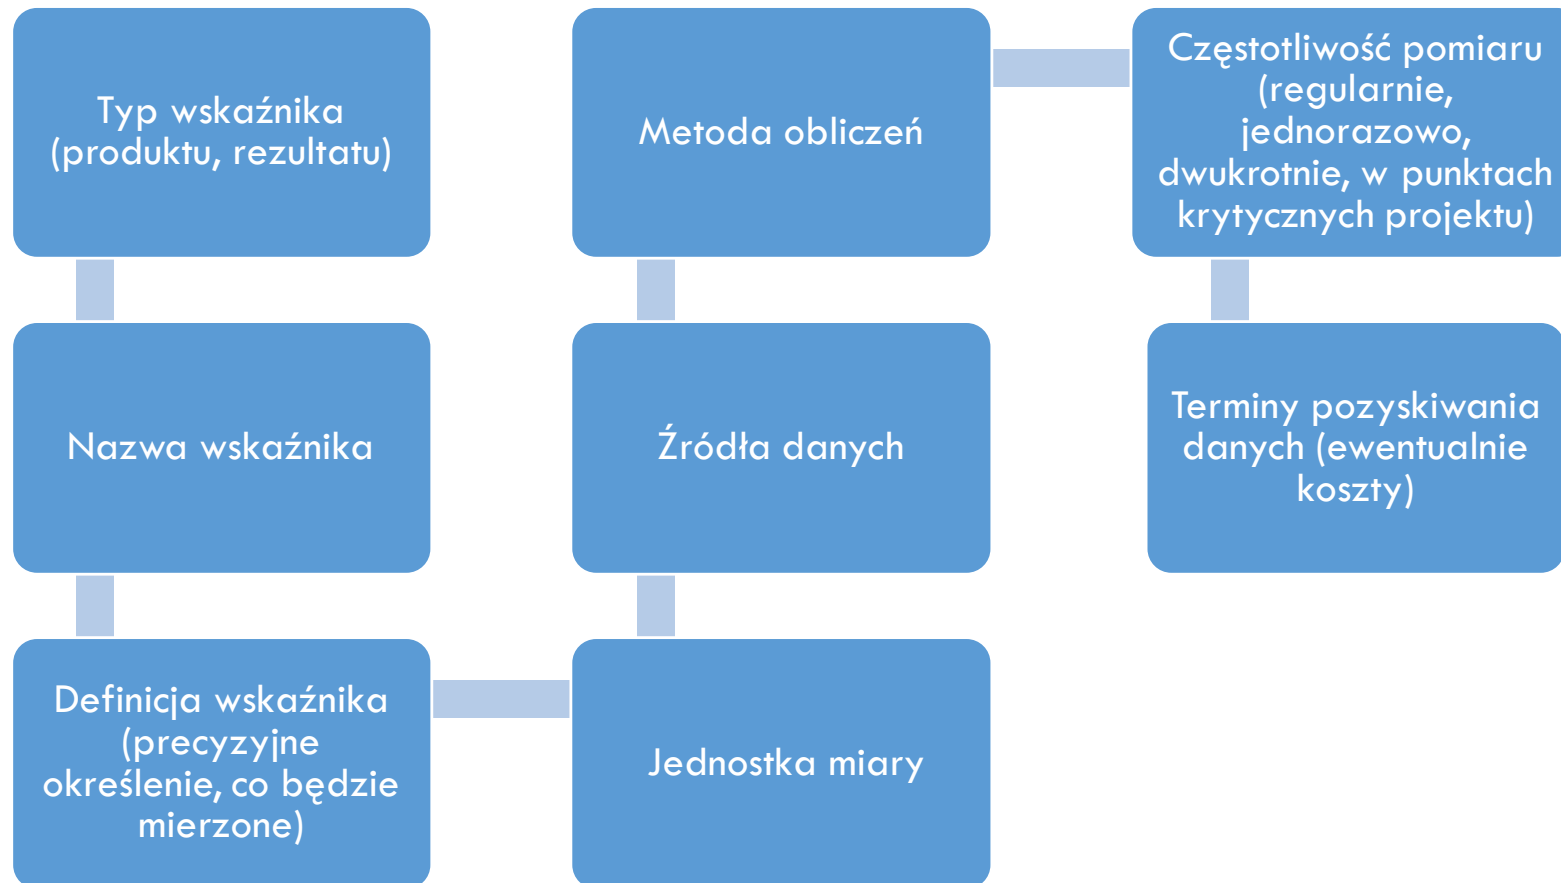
Typ wskaźnika (produktu, rezultatu)

Nazwa wskaźnika

Definicja wskaźnika (precyzyjne określenie, co będzie mierzone)

Jednostka miary

Źródła danych

Metoda obliczeń

Częstotliwość pomiaru (regularnie, jednorazowo, dwukrotnie, w punktach krytycznych projektu)

Terminy pozyskiwania danych (ewentualnie koszty)